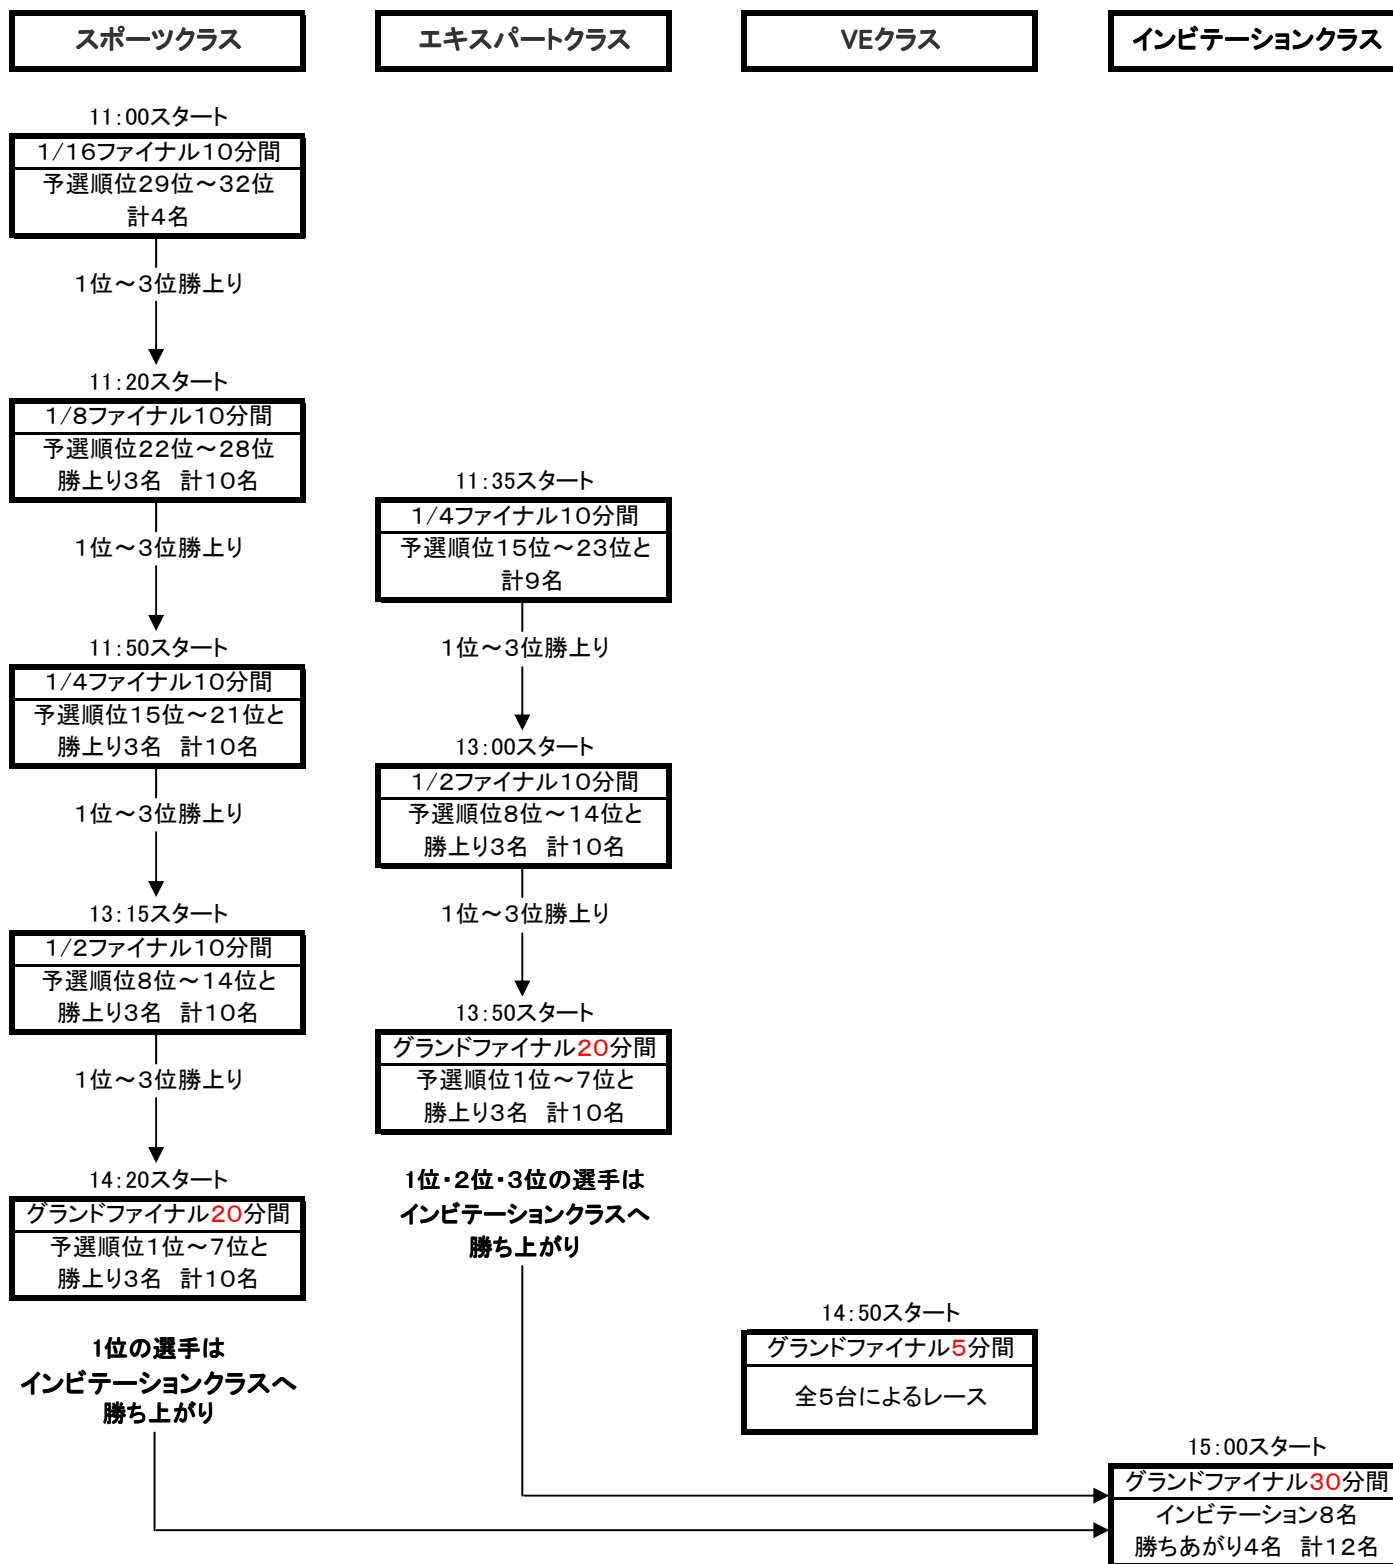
スポーツクラス

エキスパートクラス

VEクラス

インビテーションクラス

11:00スタート
1/16ファイナル10分間
予選順位29位～32位
計4名

1位～3位勝上り

11:20スタート
1/8ファイナル10分間
予選順位22位～28位
勝上り3名　計10名

1位～3位勝上り

11:50スタート
1/4ファイナル10分間
予選順位15位～21位と
勝上り3名　計10名

1位～3位勝上り

13:15スタート
1/2ファイナル10分間
予選順位8位～14位と
勝上り3名　計10名

1位～3位勝上り

14:20スタート
グランドファイナル20分間
予選順位1位～7位と
勝上り3名　計10名

1位の選手は
インビテーションクラスへ
勝ち上がり

11:35スタート
1/4ファイナル10分間
予選順位15位～23位と
計9名

1位～3位勝上り

13:00スタート
1/2ファイナル10分間
予選順位8位～14位と
勝上り3名　計10名

1位～3位勝上り

13:50スタート
グランドファイナル20分間
予選順位1位～7位と
勝上り3名　計10名

1位・2位・3位の選手は
インビテーションクラスへ
勝ち上がり

14:50スタート
グランドファイナル5分間
全5台によるレース

15:00スタート
グランドファイナル30分間
インビテーション8名
勝ちあがり4名　計12名